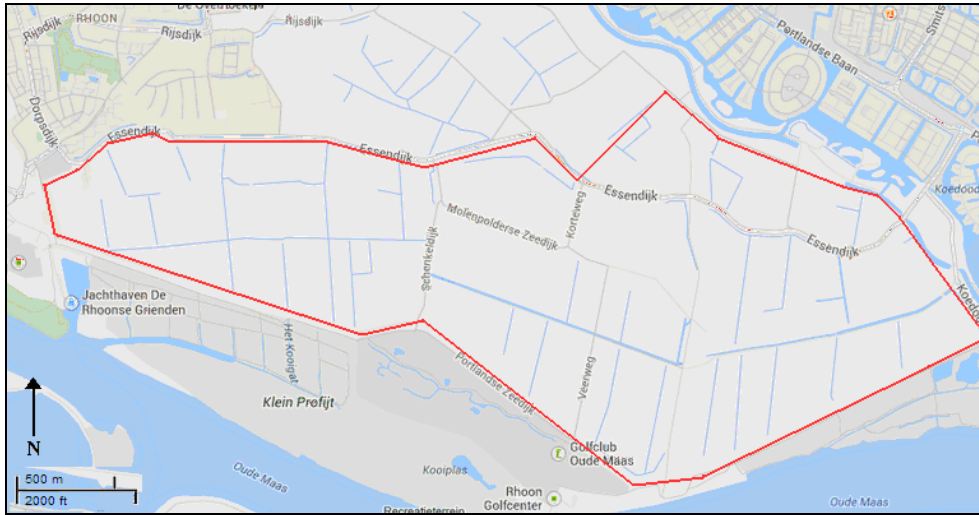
RHOON
De Overdiepsche
Rijsdijk
Rijsdijk
Rijsdijk
Dorpsdijk
Portlandse Baan
Smits
Essendijk
Essendijk
Essendijk
Essendijk
Koedood
Molenpolderse Zeedijk
Korteweg
Schenkeldijk
Jachthaven De Rhoonse Grienden
Het Kooigat
Portlandse Zeedijk
Veerweg
Klein Profijt
Koedood
N
Golfclub Oude Maas
Kooiplas
Oude Maas
Rhoon Golfcenter
Recreatieterrein
Oude Maas
500 m
2000 ft